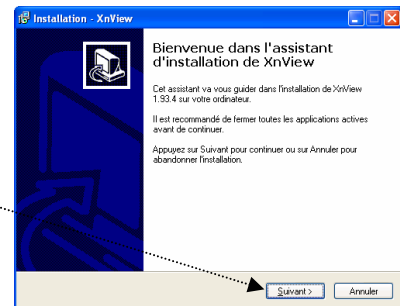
Installation - XnView

Bienvenue dans l'assistant d'installation de XnView

Cet assistant va vous guider dans l'installation de XnView 1.93.4 sur votre ordinateur.

Il est recommandé de fermer toutes les applications actives avant de continuer.

Appuyez sur Suivant pour continuer ou sur Annuler pour abandonner l'installation.

Suivant >
Annuler